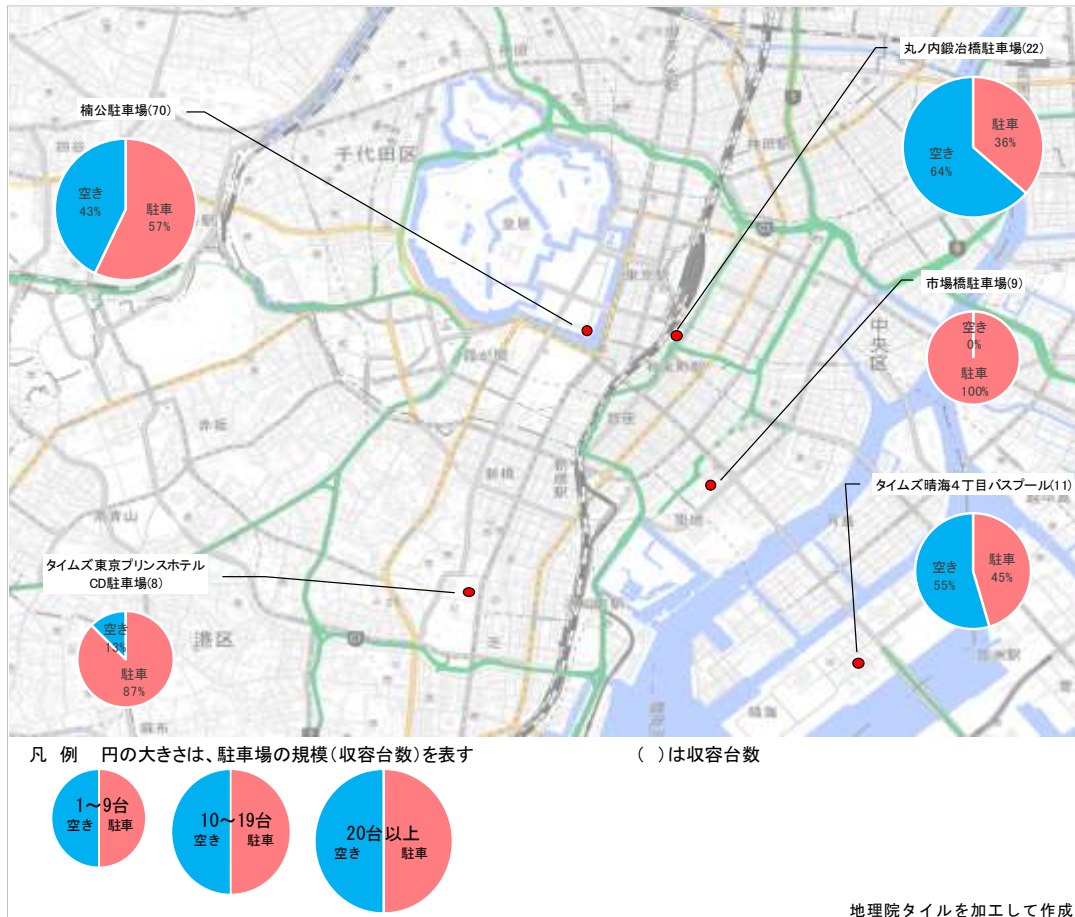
楠公駐車場(70)

空き
43%

駐車
57%

丸ノ内鍛冶橋駐車場(22)

駐車
36%

空き
64%

市場橋駐車場(9)

空き
0%

駐車
100%

タイムズ晴海4丁目バスプール(11)

空き
55%

駐車
45%

タイムズ東京プリンスホテル
CD駐車場(8)

空き
13%

駐車
87%

千代田区

中央区

港区

凡　例　円の大きさは、駐車場の規模(収容台数)を表す　　　(　)は収容台数

1～9台
空き　駐車

10～19台
空き　駐車

20台以上
空き　駐車

地理院タイルを加工して作成